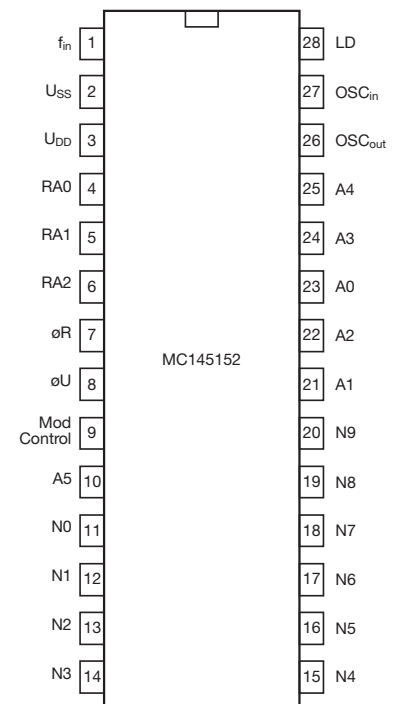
$f_{in}$ 1
$U_{SS}$ 2
$U_{DD}$ 3
RA0 4
RA1 5
RA2 6
øR 7
øU 8
Mod Control 9
A5 10
N0 11
N1 12
N2 13
N3 14

MC145152

28 LD
27 $OSC_{in}$
26 $OSC_{out}$
25 A4
24 A3
23 A0
22 A2
21 A1
20 N9
19 N8
18 N7
17 N6
16 N5
15 N4